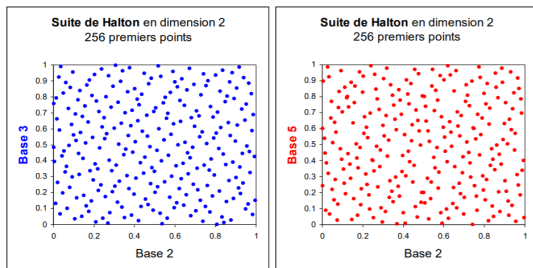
Suite de Halton en dimension 2
256 premiers points

Base 3

1
0.9
0.8
0.7
0.6
0.5
0.4
0.3
0.2
0.1
0
0
0.2
0.4
0.6
0.8
1

Base 2

Suite de Halton en dimension 2
256 premiers points

Base 5

1
0.9
0.8
0.7
0.6
0.5
0.4
0.3
0.2
0.1
0
0
0.2
0.4
0.6
0.8
1

Base 2